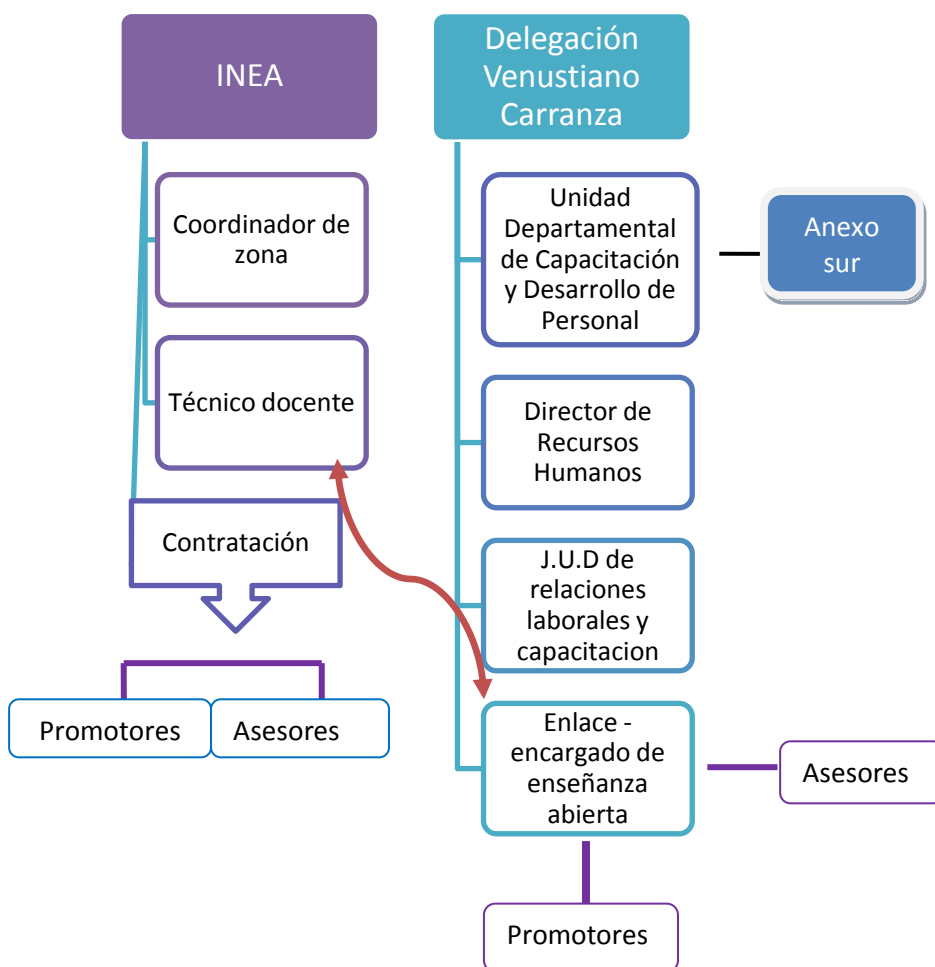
INEA

Coordinador de zona

Técnico docente

Contratación

Promotores

Asesores

Delegación Venustiano Carranza

Unidad Departamental de Capacitación y Desarrollo de Personal

Anexo sur

Director de Recursos Humanos

J.U.D de relaciones laborales y capacitacion

Enlace - encargado de enseñanza abierta

Asesores

Promotores